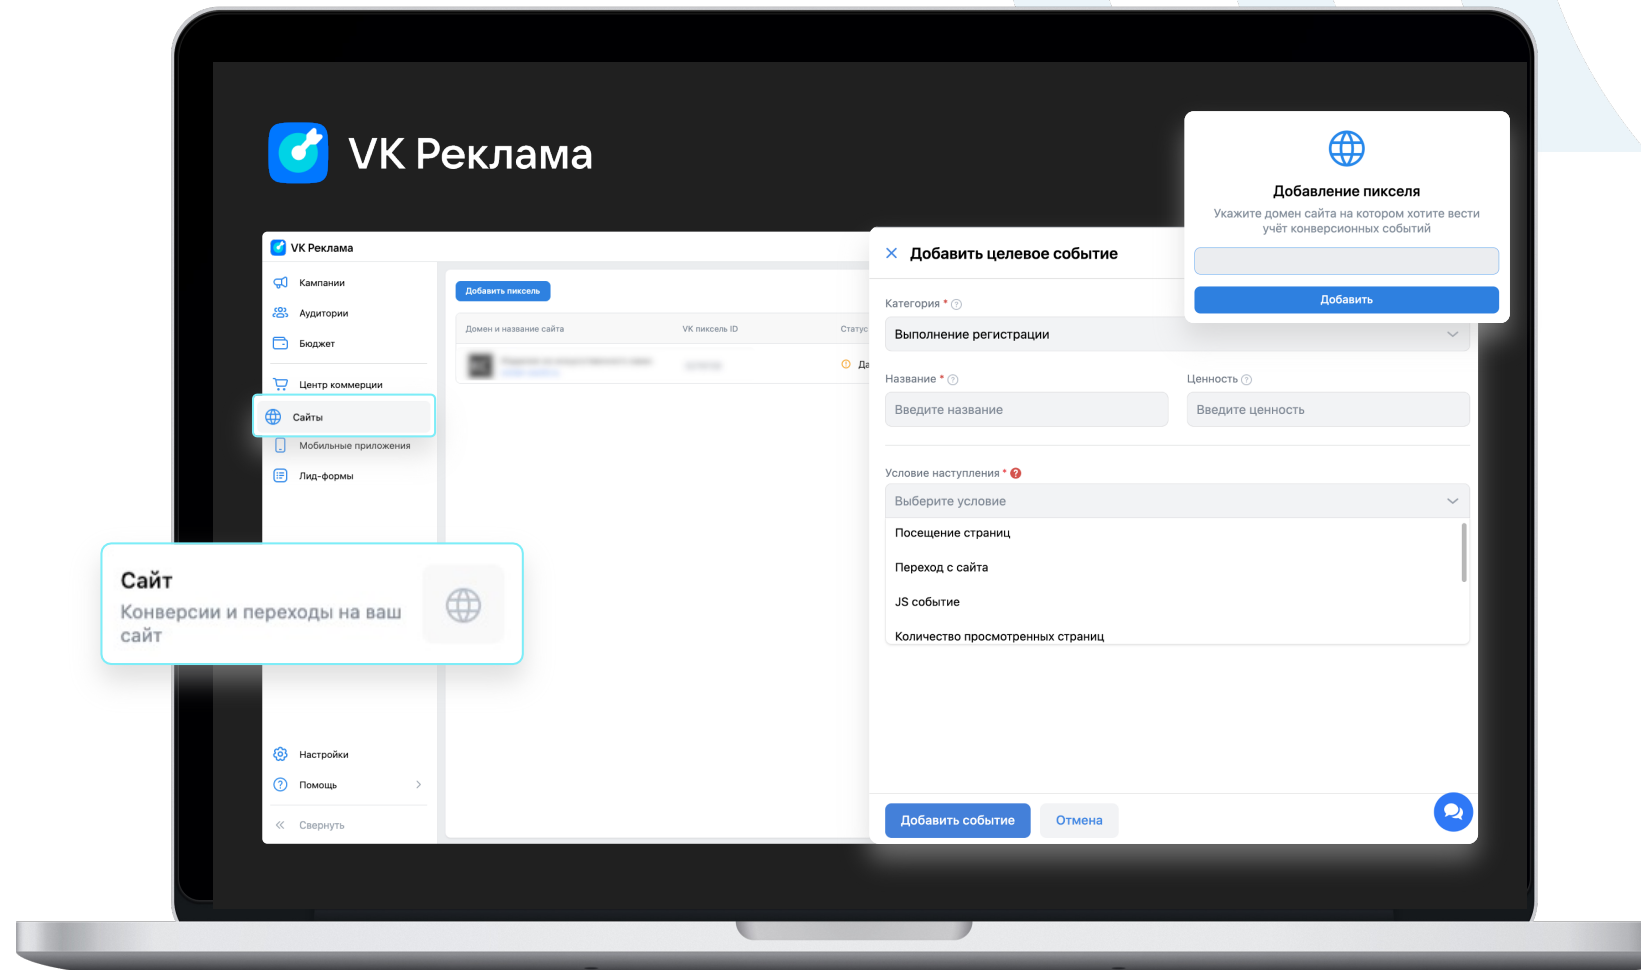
VK Реклама

VK Реклама

Кампании
Аудитории
Бюджет
Центр коммерции
Сайты
Мобильные приложения
Лид-формы

Добавить пиксель

| Домен и название сайта | VK пиксель ID | Статус |
|---|---|---|
| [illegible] | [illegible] | Да |

Сайт
Конверсии и переходы на ваш сайт

Настройки
Помощь
Свернуть

Добавить целевое событие

Категория *
Выполнение регистрации

Название *
Введите название

Ценность
Введите ценность

Условие наступления *
Выберите условие
Посещение страниц
Переход с сайта
JS событие
Количество просмотренных страниц

Добавить событие
Отмена

Добавление пикселя
Укажите домен сайта на котором хотите вести учёт конверсионных событий
Добавить